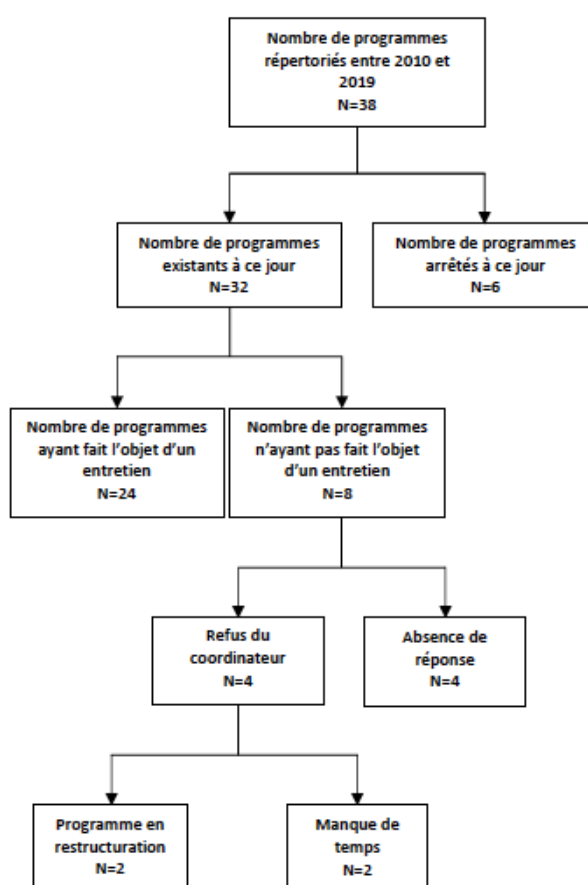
Nombre de programmes répertoriés entre 2010 et 2019
N=38

Nombre de programmes existants à ce jour
N=32

Nombre de programmes arrêtés à ce jour
N=6

Nombre de programmes ayant fait l'objet d'un entretien
N=24

Nombre de programmes n'ayant pas fait l'objet d'un entretien
N=8

Refus du coordinateur
N=4

Absence de réponse
N=4

Programme en restructuration
N=2

Manque de temps
N=2